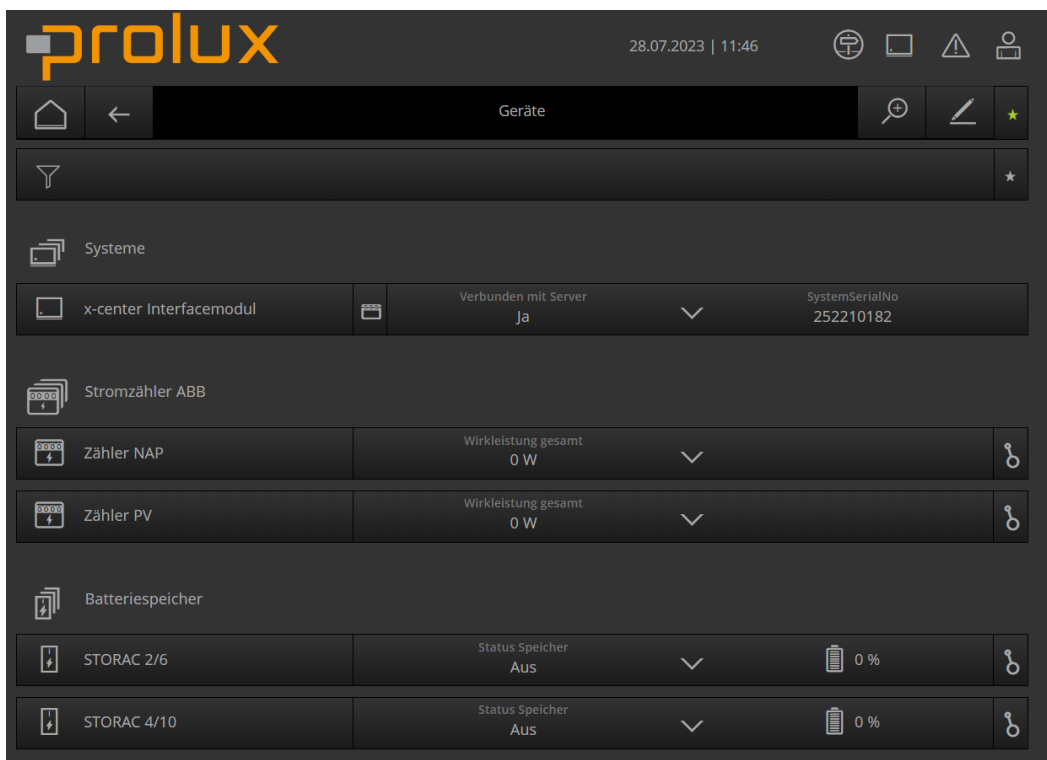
prolux

28.07.2023 | 11:46

Geräte

Systeme

x-center Interfacemodul

Verbunden mit Server
Ja

SystemSerialNo
252210182

Stromzähler ABB

Zähler NAP

Wirkleistung gesamt
0 W

Zähler PV

Wirkleistung gesamt
0 W

Batteriespeicher

STORAC 2/6

Status Speicher
Aus

0 %

STORAC 4/10

Status Speicher
Aus

0 %